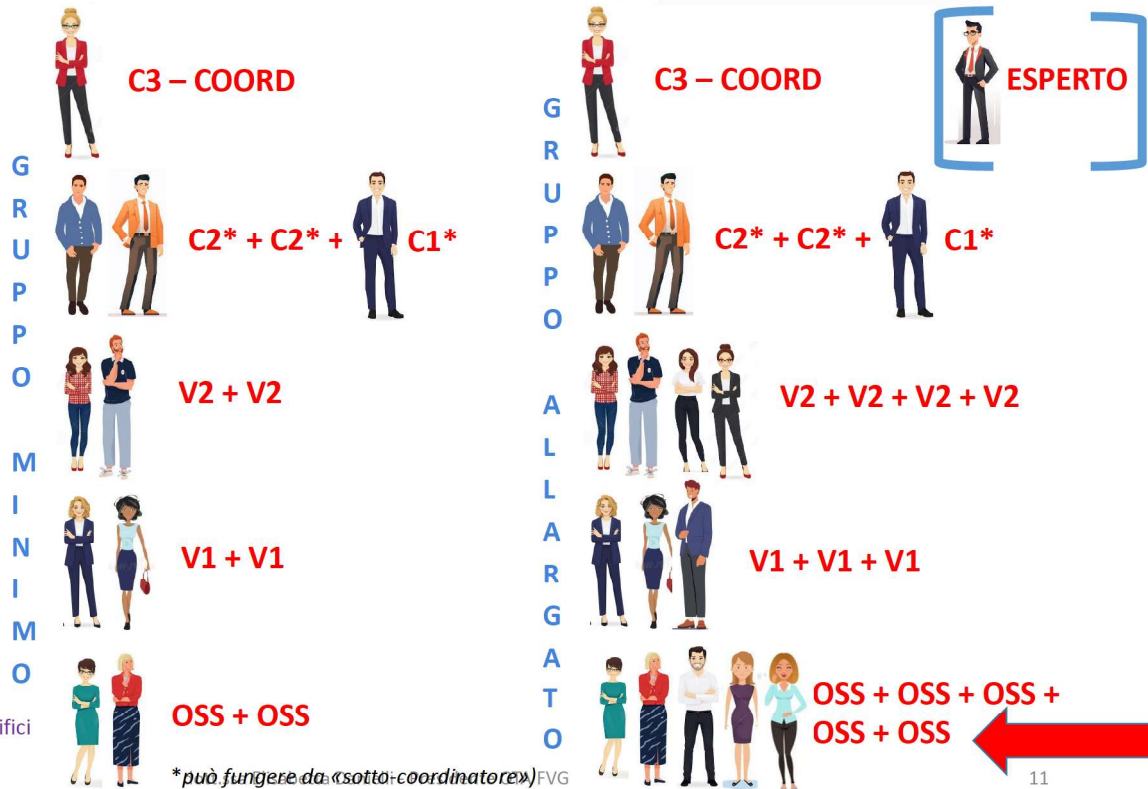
GRUPPO MINIMO

C3 – COORD

C2* + C2* + C1*

V2 + V2

V1 + V1

OSS + OSS

GRUPPO ALLARGATO

C3 – COORD

ESPERTO

C2* + C2* + C1*

V2 + V2 + V2 + V2

V1 + V1 + V1

OSS + OSS + OSS + OSS + OSS

ifici

*può fungere da «sotto-coordinatore»)

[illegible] FVG

11